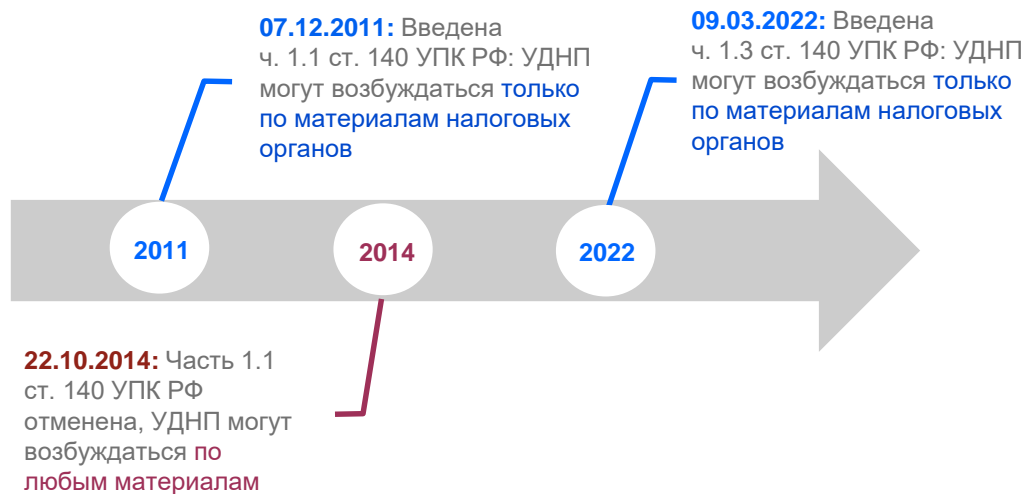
07.12.2011: Введена ч. 1.1 ст. 140 УПК РФ: УДНП могут возбуждаться только по материалам налоговых органов

09.03.2022: Введена ч. 1.3 ст. 140 УПК РФ: УДНП могут возбуждаться только по материалам налоговых органов

2011

2014

2022

22.10.2014: Часть 1.1 ст. 140 УПК РФ отменена, УДНП могут возбуждаться по любым материалам